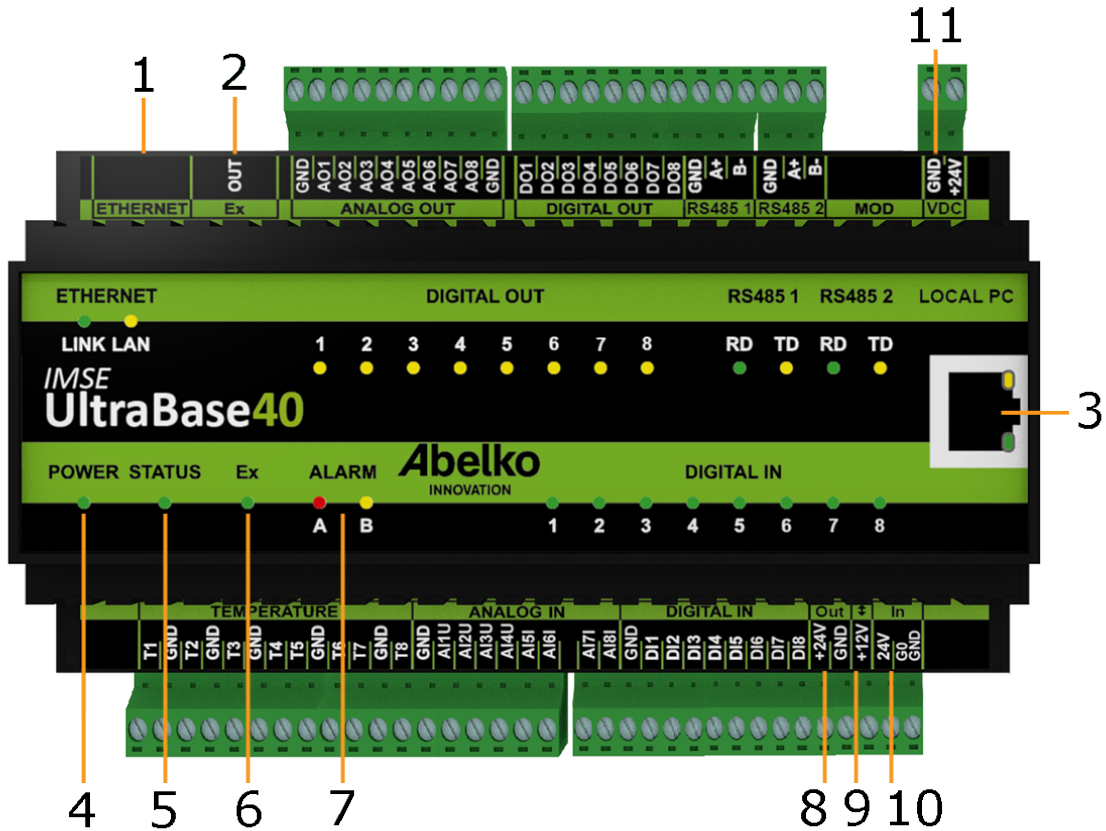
1
2
11

OUT
GND AO1 AO2 AO3 AO4 AO5 AO6 AO7 AO8 GND
DO1 DO2 DO3 DO4 DO5 DO6 DO7 DO8 GND A+ B-
GND A+ B-
GND +24V

ETHERNET
Ex
ANALOG OUT
DIGITAL OUT
RS485 1
RS485 2
MOD
VDC

ETHERNET
DIGITAL OUT
RS485 1
RS485 2
LOCAL PC
LINK LAN
1 2 3 4 5 6 7 8
RD TD RD TD

IMSE
UltraBase40

3

POWER STATUS Ex ALARM
Abelko
INNOVATION
DIGITAL IN
A B
1 2 3 4 5 6 7 8

TEMPERATURE
ANALOG IN
DIGITAL IN
Out
In
T1 GND T2 GND T3 GND T4 T5 GND T6 T7 GND T8
GND AI1U AI2U AI3U AI4U AI5I AI6I AI7I AI8I
GND DI1 DI2 DI3 DI4 DI5 DI6 DI7 DI8
+24V GND +12V 24V G0 GND

4
5
6
7
8
9
10